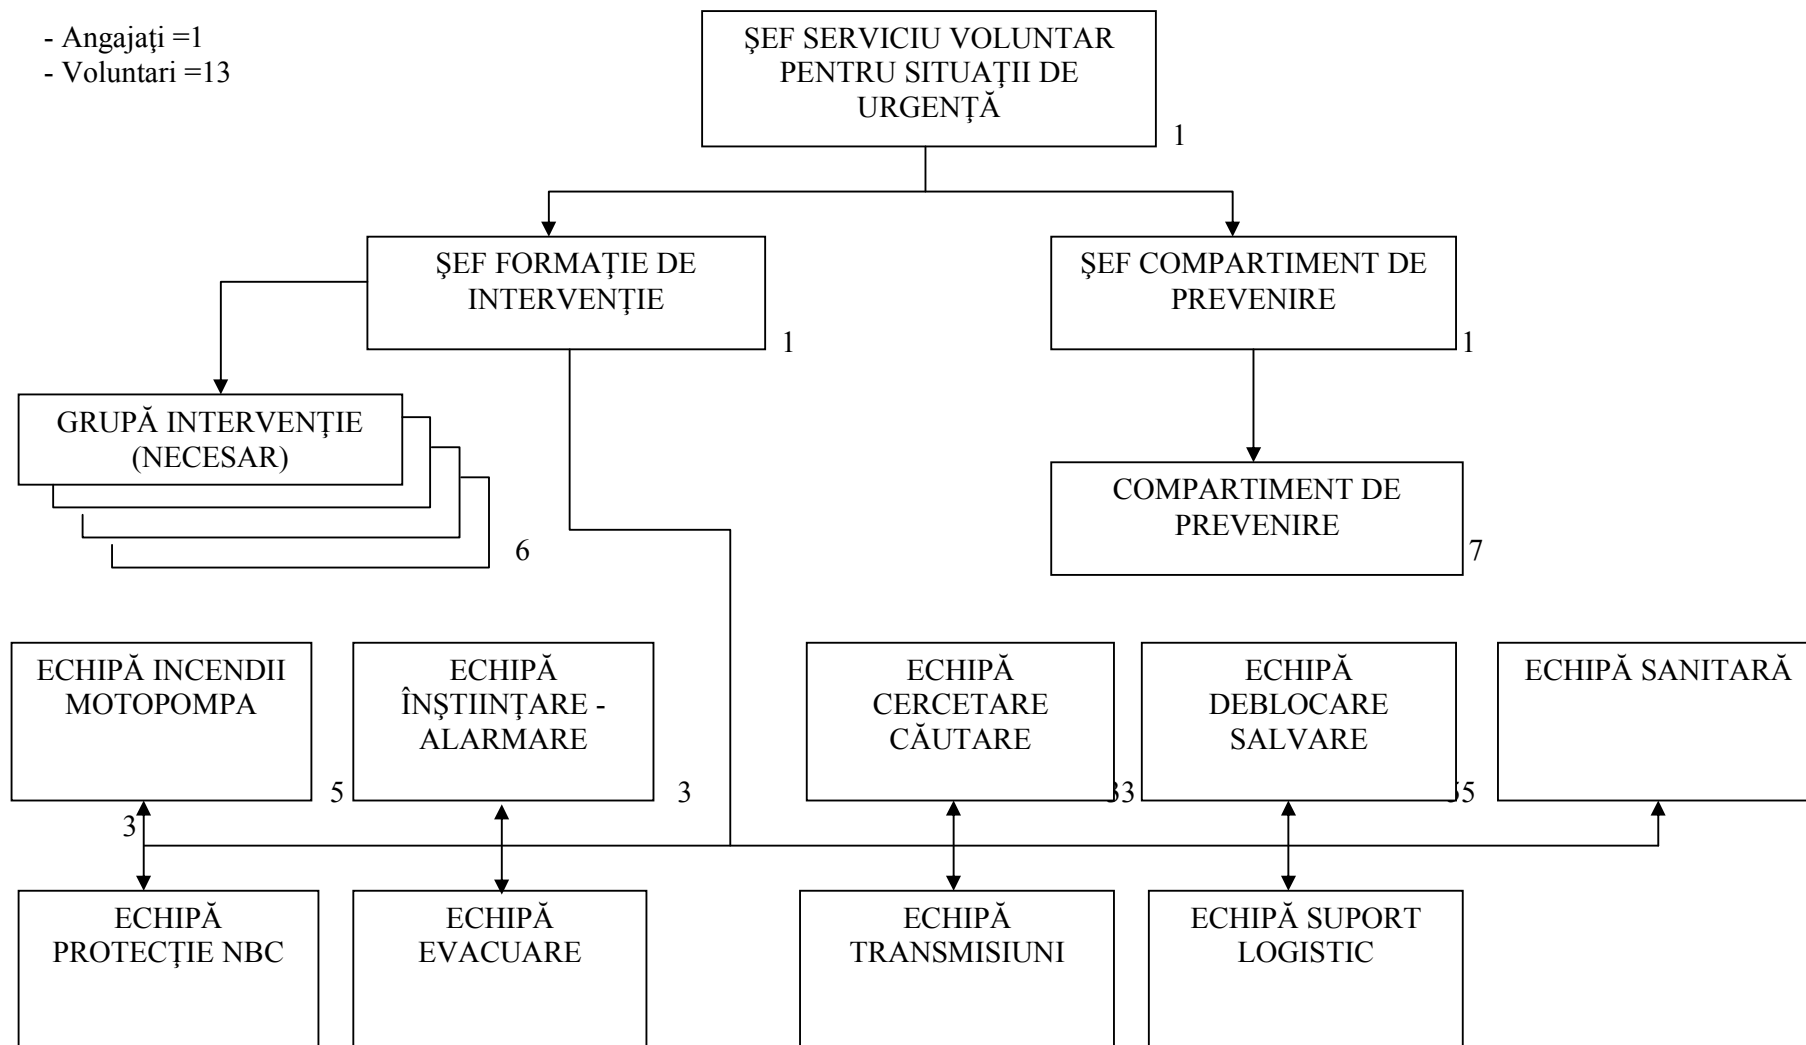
- Angajaţi =1
- Voluntari =13

ŞEF SERVICIU VOLUNTAR PENTRU SITUAŢII DE URGENŢĂ

1

ŞEF FORMAŢIE DE INTERVENŢIE

1

ŞEF COMPARTIMENT DE PREVENIRE

1

GRUPĂ INTERVENŢIE (NECESAR)

6

COMPARTIMENT DE PREVENIRE

7

ECHIPĂ INCENDII MOTOPOMPA

5

ECHIPĂ ÎNŞTIINŢARE - ALARMARE

3

ECHIPĂ CERCETARE CĂUTARE

33

ECHIPĂ DEBLOCARE SALVARE

55

ECHIPĂ SANITARĂ

3

ECHIPĂ PROTECŢIE NBC

ECHIPĂ EVACUARE

ECHIPĂ TRANSMISIUNI

ECHIPĂ SUPORT LOGISTIC